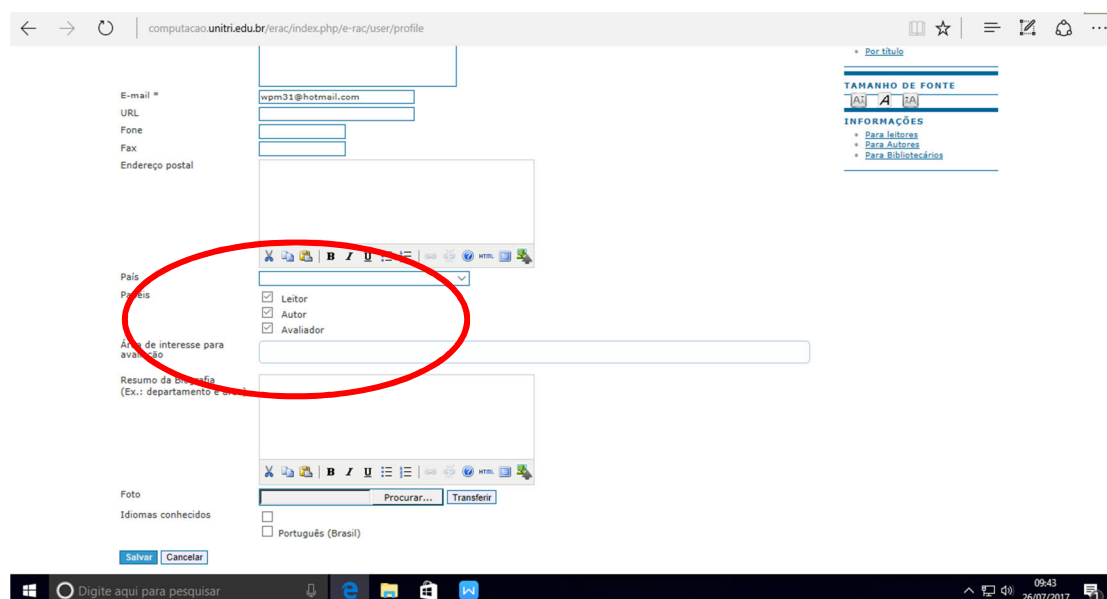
computacao.unitri.edu.br/erac/index.php/e-rac/user/profile

E-mail *
wpm31@hotmail.com
URL
Fone
Fax
Endereço postal

B I U HTML

País
Papéis
Leitor
Autor
Avaliador
Área de interesse para avaliação

Resumo da Biografia
(Ex.: departamento e área)

B I U HTML

Foto
Procurar...
Transferir
Idiomas conhecidos
Português (Brasil)

Salvar
Cancelar

Por título
TAMANHO DE FONTE
INFORMAÇÕES
Para leitores
Para Autores
Para Bibliotecários

Digite aqui para pesquisar
09:43
26/07/2017